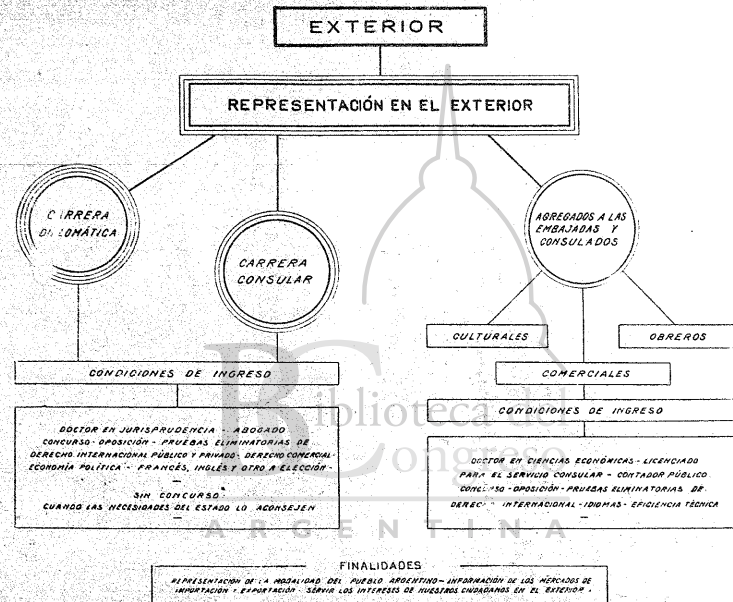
EXTERIOR

REPRESENTACIÓN EN EL EXTERIOR

CARRERA DIPLOMÁTICA

CARRERA CONSULAR

AGREGADOS A LAS EMBAJADAS Y CONSULADOS

CULTURALES

OBREROS

COMERCIALES

CONDICIONES DE INGRESO

DOCTOR EN JURISPRUDENCIA - ABOGADO
CONCURSO - OPOSICIÓN - PRUEBAS ELIMINATORIAS DE DERECHO INTERNACIONAL PÚBLICO Y PRIVADO - DERECHO COMERCIAL - ECONOMÍA POLÍTICA - FRANCÉS, INGLÉS Y OTRO A ELECCIÓN -

SIN CONCURSO:
CUANDO LAS NECESIDADES DEL ESTADO LO ACONSEJEN

CONDICIONES DE INGRESO

DOCTOR EN CIENCIAS ECONÓMICAS - LICENCIADO PARA EL SERVICIO CONSULAR - CONTADOR PÚBLICO
CONCURSO - OPOSICIÓN - PRUEBAS ELIMINATORIAS DE DERECHO INTERNACIONAL - IDIOMAS - EFICIENCIA TÉCNICA

Biblioteca del Congreso
ARGENTINA

FINALIDADES
REPRESENTACIÓN DE LA MODALIDAD DEL PUEBLO ARGENTINO - INFORMACIÓN DE LOS MERCADOS DE IMPORTACIÓN Y EXPORTACIÓN - SERVIR LOS INTERESES DE NUESTROS CIUDADANOS EN EL EXTERIOR.